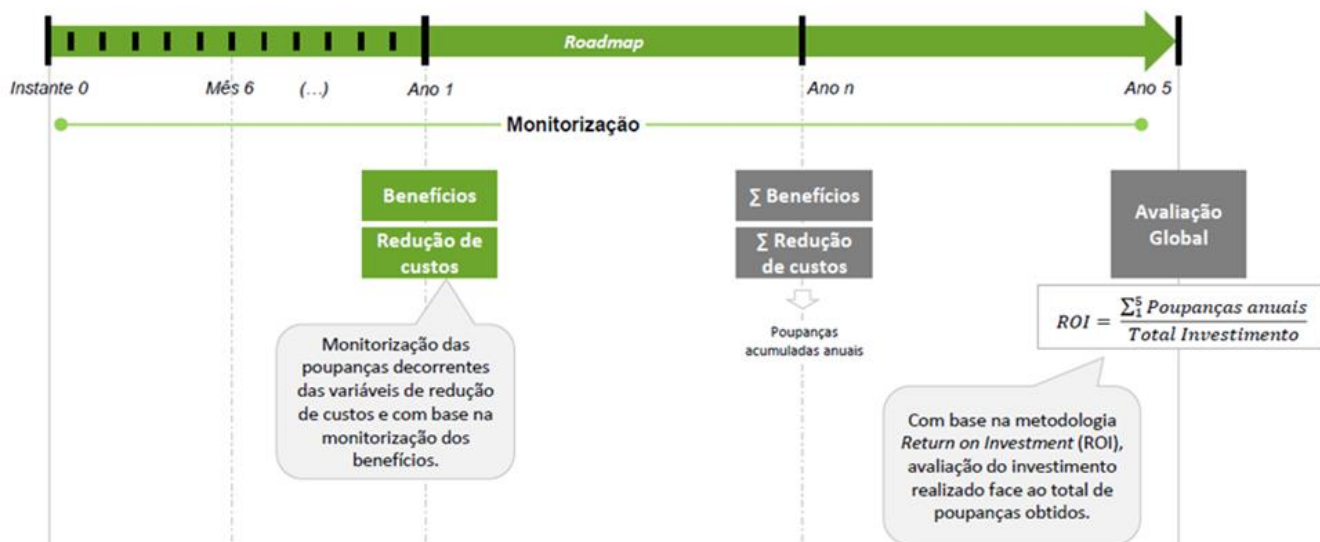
Roadmap

Instante 0

Mês 6

(...)

Ano 1

Ano n

Ano 5

Monitorização

Benefícios

Redução de custos

Monitorização das poupanças decorrentes das variáveis de redução de custos e com base na monitorização dos benefícios.

∑ Benefícios

∑ Redução de custos

Poupanças acumuladas anuais

Avaliação Global

$ROI = \frac{\sum_{1}^{5} Poupanças\ anuais}{Total\ Investimento}$

Com base na metodologia *Return on Investment* (ROI), avaliação do investimento realizado face ao total de poupanças obtidos.